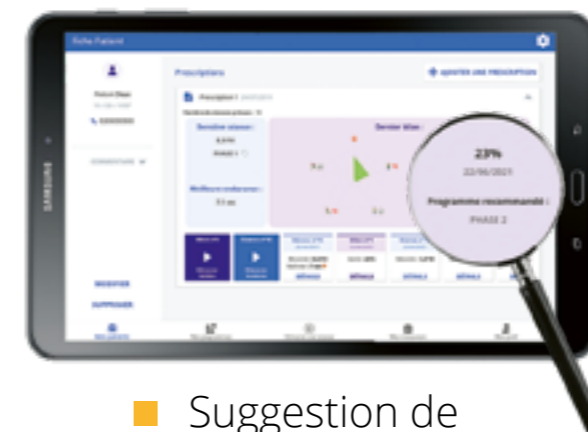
Fiche Patient

SAMSUNG

Prescriptions

+ AJOUTER UNE PRESCRIPTION

Dernière séance :

Meilleure endurance :

Dernier bilan :

MODIFIER

SUPPRIMER

DÉTAILS

DÉTAILS

DÉTAILS

23%

22/06/2021

Programme recommandé :

PHASE 2

Suggestion de